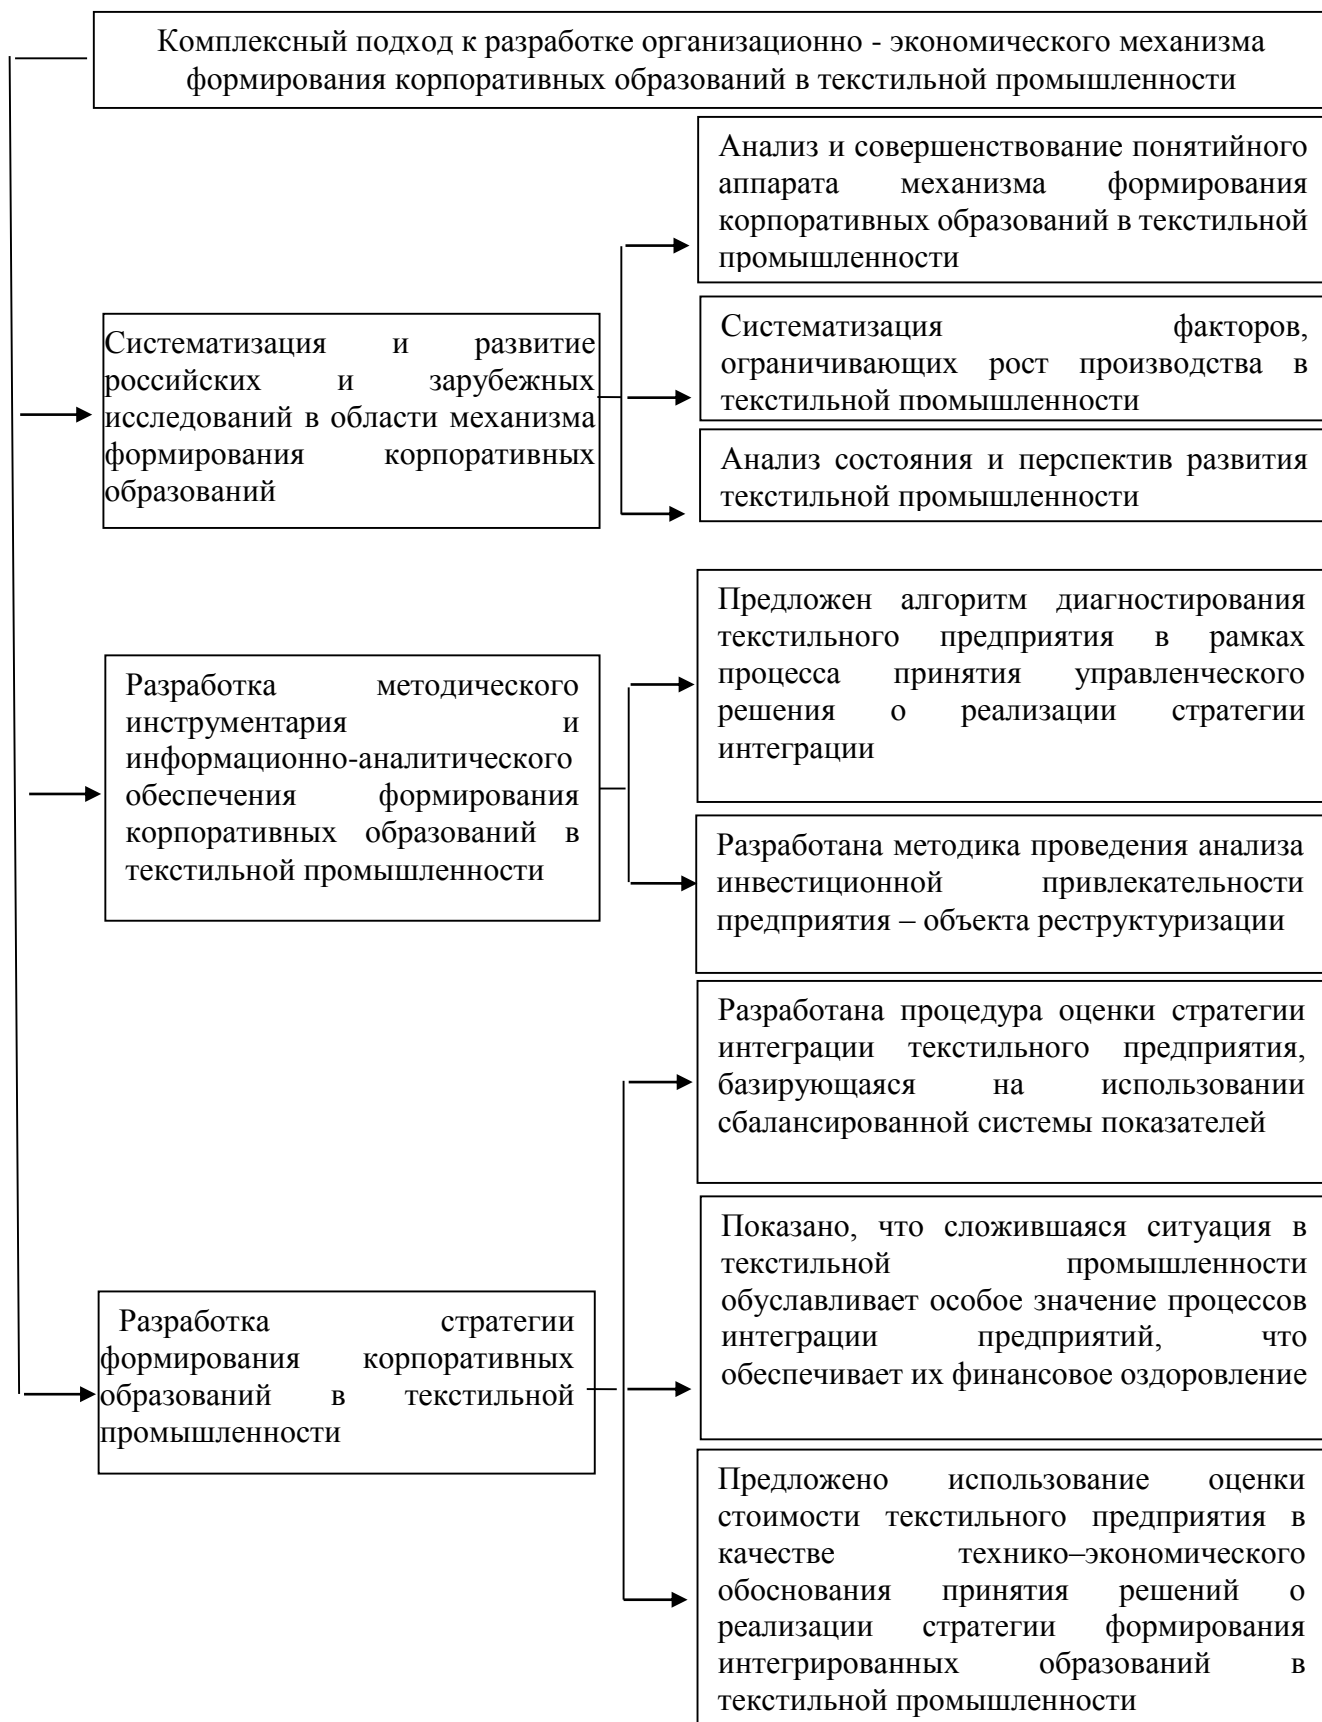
Комплексный подход к разработке организационно - экономического механизма формирования корпоративных образований в текстильной промышленности

Систематизация и развитие российских и зарубежных исследований в области механизма формирования корпоративных образований

Анализ и совершенствование понятийного аппарата механизма формирования корпоративных образований в текстильной промышленности

Систематизация факторов, ограничивающих рост производства в текстильной промышленности

Анализ состояния и перспектив развития текстильной промышленности

Разработка методического инструментария и информационно-аналитического обеспечения формирования корпоративных образований в текстильной промышленности

Предложен алгоритм диагностирования текстильного предприятия в рамках процесса принятия управленческого решения о реализации стратегии интеграции

Разработана методика проведения анализа инвестиционной привлекательности предприятия – объекта реструктуризации

Разработка стратегии формирования корпоративных образований в текстильной промышленности

Разработана процедура оценки стратегии интеграции текстильного предприятия, базирующаяся на использовании сбалансированной системы показателей

Показано, что сложившаяся ситуация в текстильной промышленности обуславливает особое значение процессов интеграции предприятий, что обеспечивает их финансовое оздоровление

Предложено использование оценки стоимости текстильного предприятия в качестве технико–экономического обоснования принятия решений о реализации стратегии формирования интегрированных образований в текстильной промышленности